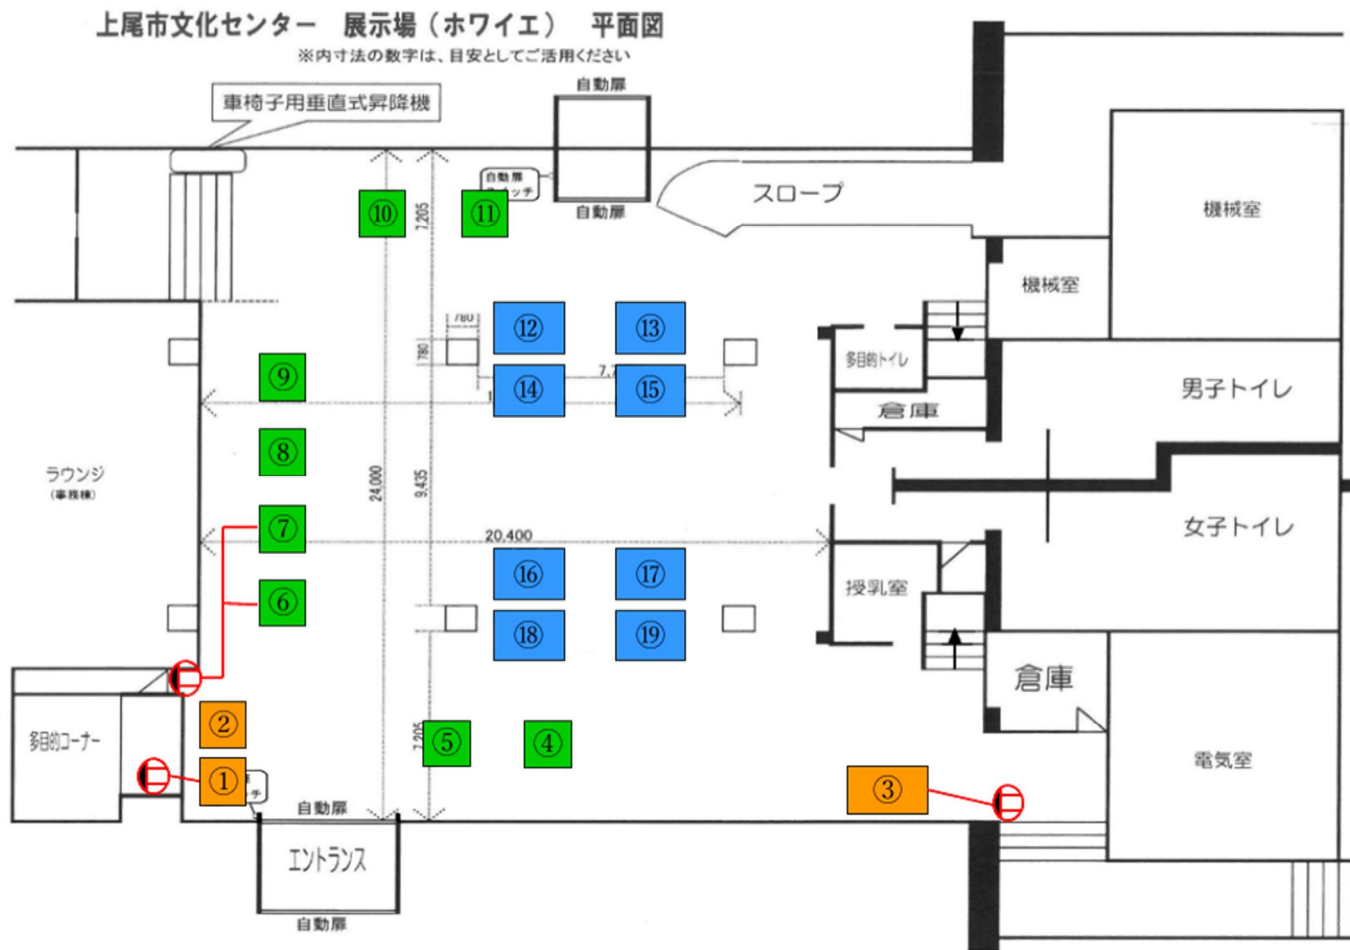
上尾市文化センター　展示場（ホワイエ）　平面図
※内寸法の数字は、目安としてご活用ください

車椅子用垂直式昇降機

自動扉
自動扉スイッチ
自動扉
スロープ
機械室
機械室

⑩ ⑪
7,205
780
780
⑫ ⑬
⑭ ⑮
7,7
1
多目的トイレ
倉庫
男子トイレ
⑨
⑧
ラウンジ
(事務棟)
24,000
9,435
⑦
20,400
女子トイレ
⑥
⑯ ⑰
⑱ ⑲
授乳室
倉庫
多目的コーナー
②
①
7,205
⑤
④
電気室
③
チ
自動扉
エントランス
自動扉